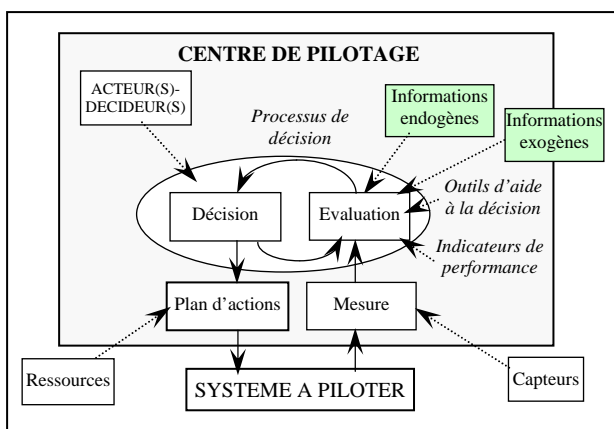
CENTRE DE PILOTAGE

ACTEUR(S)-DECIDEUR(S)

Processus de décision

Informations endogènes

Informations exogènes

Décision

Evaluation

Outils d'aide à la décision

Indicateurs de performance

Plan d'actions

Mesure

Ressources

SYSTEME A PILOTER

Capteurs